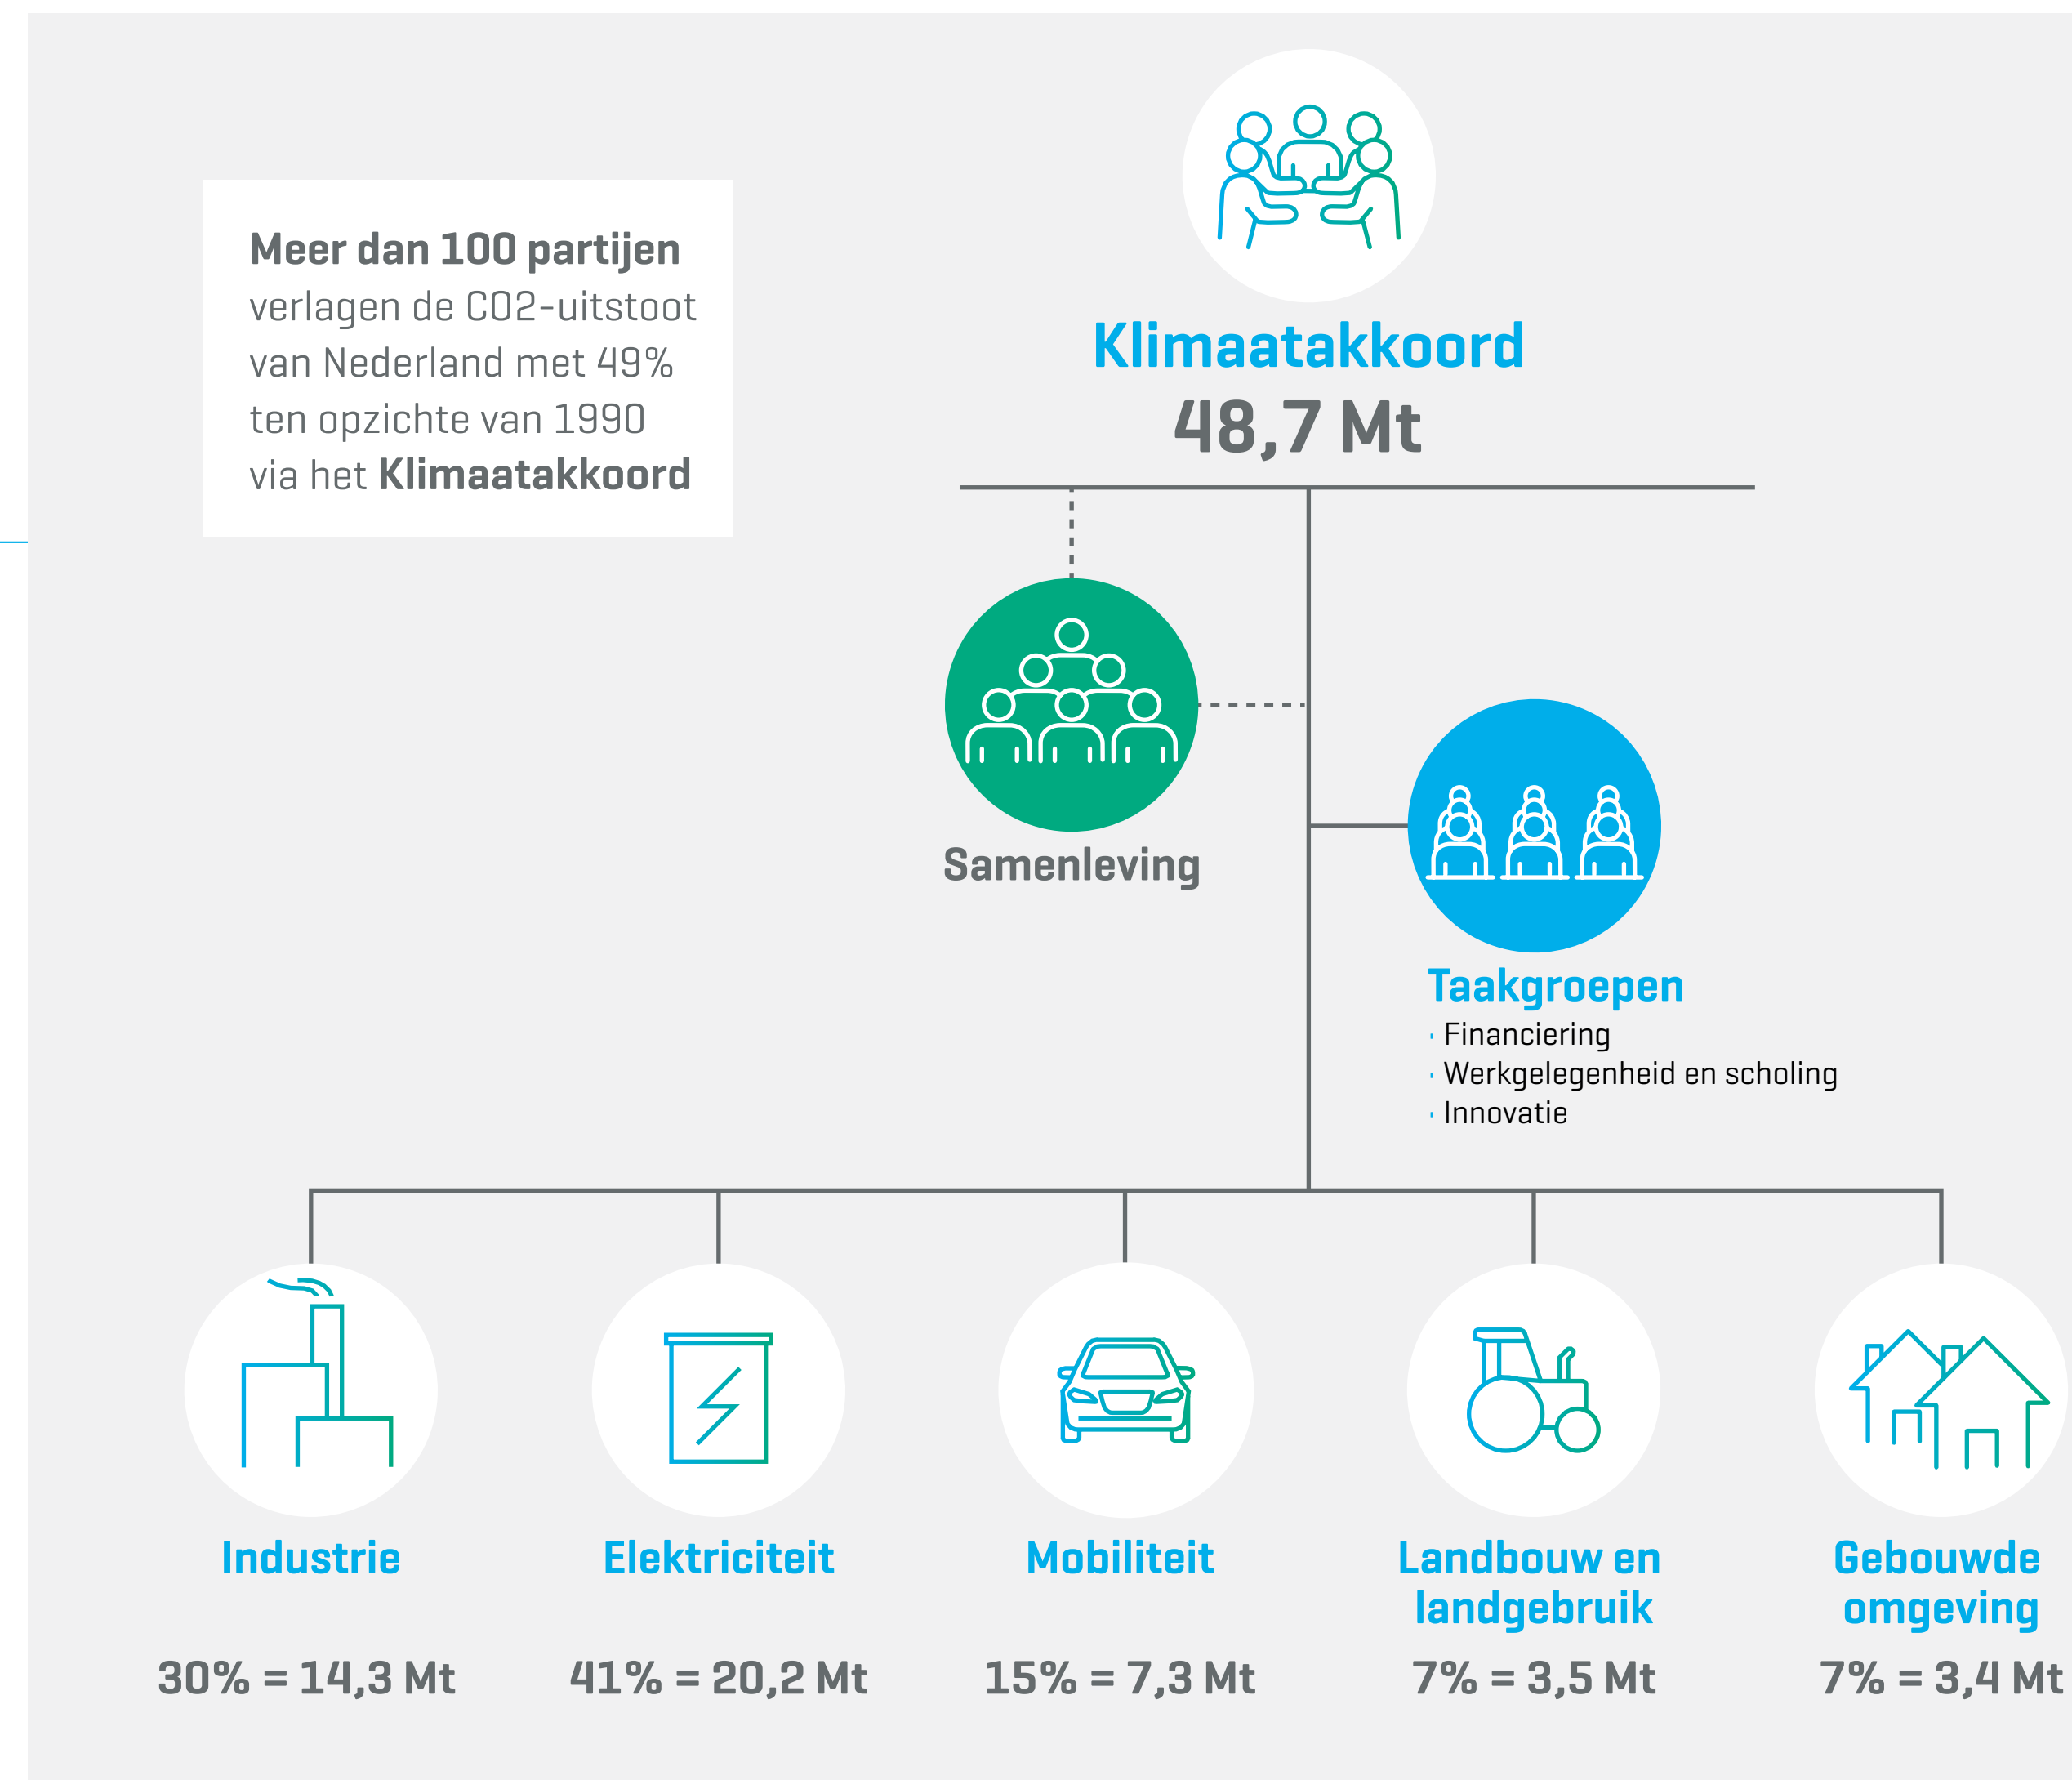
**Meer dan 100 partijen** verlagen de CO2-uitstoot van Nederland met 49% ten opzichte van 1990 via het **Klimaatakkoord**

Klimaatakkoord
48,7 Mt

Samenleving

Taakgroepen
- Financiering
- Werkgelegenheid en scholing
- Innovatie

Industrie
30% = 14,3 Mt

Elektriciteit
41% = 20,2 Mt

Mobiliteit
15% = 7,3 Mt

Landbouw en landgebruik
7% = 3,5 Mt

Gebouwde omgeving
7% = 3,4 Mt